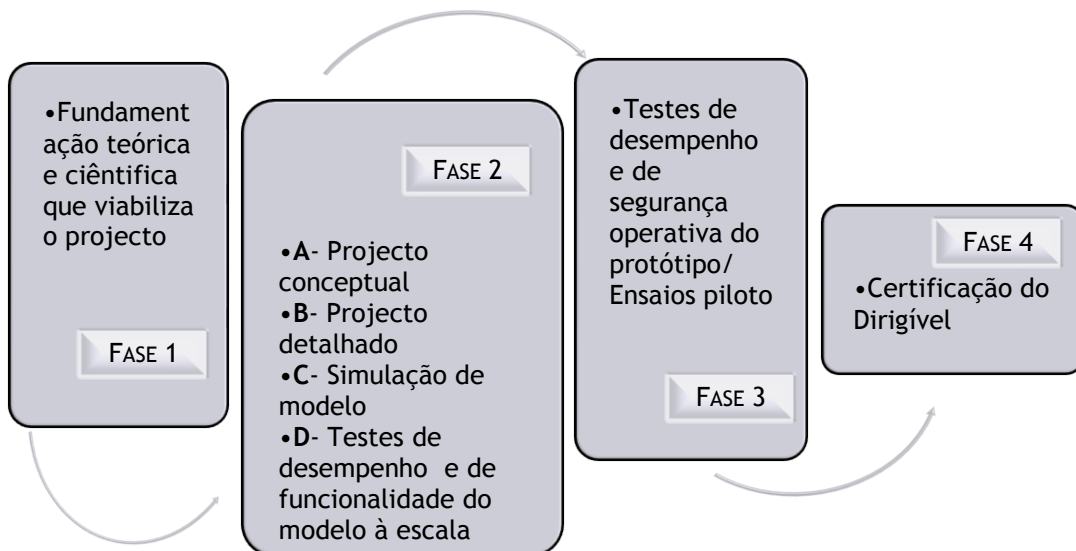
•Fundamentação teórica e cientifica que viabiliza o projecto

FASE 1

FASE 2

•A- Projecto conceptual
•B- Projecto detalhado
•C- Simulação de modelo
•D- Testes de desempenho e de funcionalidade do modelo à escala

•Testes de desempenho e de segurança operativa do protótipo/ Ensaios piloto

FASE 3

FASE 4

•Certificação do Dirigível